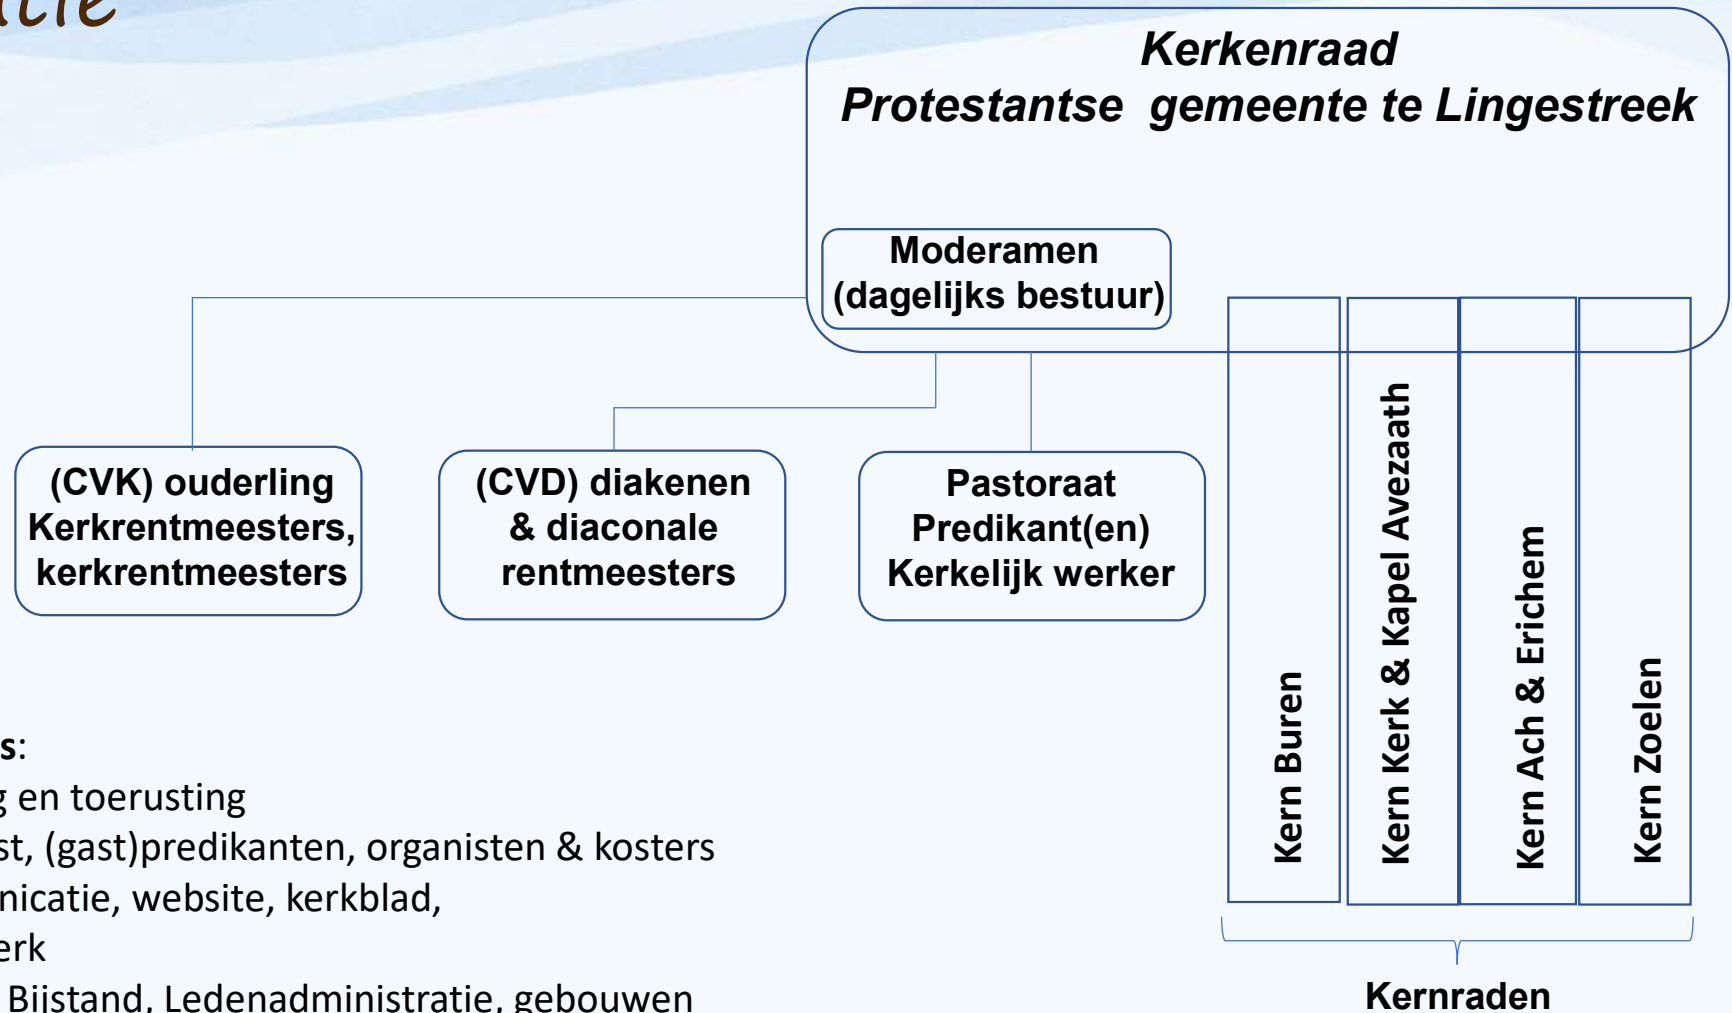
atie

Kerkenraad
Protestantse gemeente te Lingestreek

Moderamen
(dagelijks bestuur)

(CVK) ouderling Kerkrentmeesters, kerkrentmeesters

(CVD) diakenen & diaconale rentmeesters

Pastoraat
Predikant(en)
Kerkelijk werker

Kern Buren

Kern Kerk & Kapel Avezaath

Kern Ach & Erichem

Kern Zoelen

Kernraden

s:
g en toerusting
st, (gast)predikanten, organisten & kosters
nicatie, website, kerkblad,
erk
Bijstand, Ledenadministratie, gebouwen